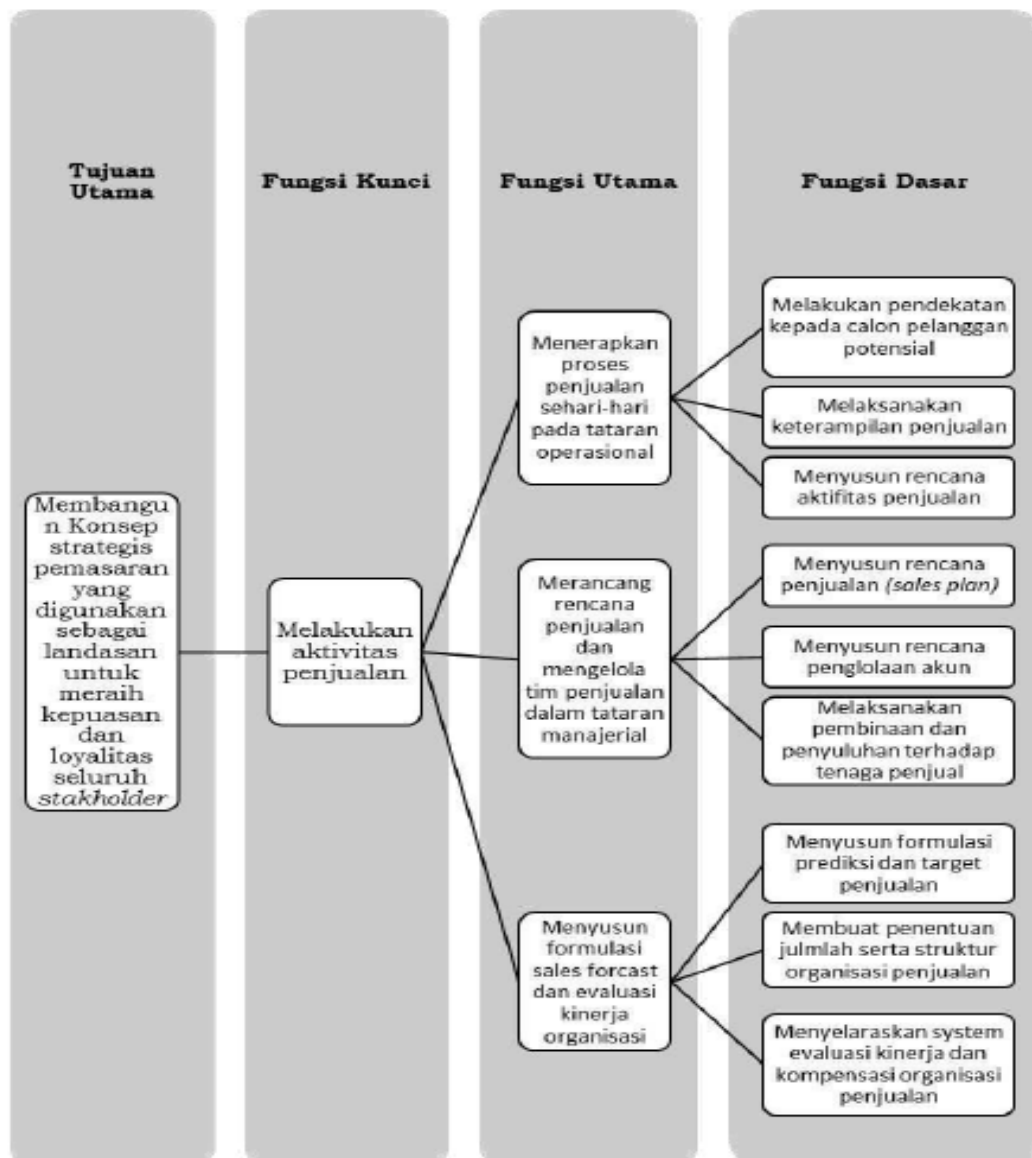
Tujuan Utama

Fungsi Kunci

Fungsi Utama

Fungsi Dasar

Membangun Konsep strategis pemasaran yang digunakan sebagai landasan untuk meraih kepuasan dan loyalitas seluruh *stakholder*

Melakukan aktivitas penjualan

Menerapkan proses penjualan sehari-hari pada tataran operasional

Melakukan pendekatan kepada calon pelanggan potensial

Melaksanakan keterampilan penjualan

Menyusun rencana aktifitas penjualan

Merancang rencana penjualan dan mengelola tim penjualan dalam tataran manajerial

Menyusun rencana penjualan *(sales plan)*

Menyusun rencana penglolaan akun

Melaksanakan pembinaan dan penyuluhan terhadap tenaga penjual

Menyusun formulasi sales forcast dan evaluasi kinerja organisasi

Menyusun formulasi prediksi dan target penjualan

Membuat penentuan julmlah serta struktur organisasi penjualan

Menyelaraskan system evaluasi kinerja dan kompensasi organisasi penjualan